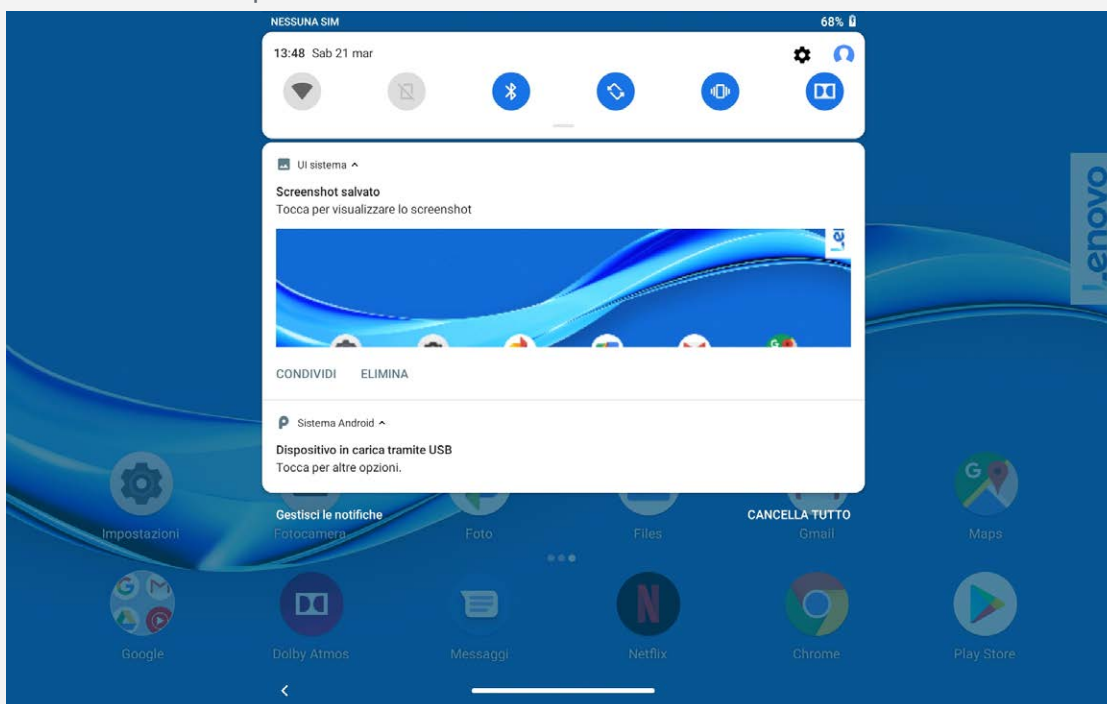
NESSUNA SIM
68%

13:48 Sab 21 mar

UI sistema

Screenshot salvato
Tocca per visualizzare lo screenshot

CONDIVIDI ELIMINA

Sistema Android

Dispositivo in carica tramite USB
Tocca per altre opzioni.

Gestisci le notifiche
CANCELLA TUTTO

Lenovo

Impostazioni
Fotocamera
Foto
Files
Gmail
Maps

Google
Dolby Atmos
Messaggi
Netflix
Chrome
Play Store